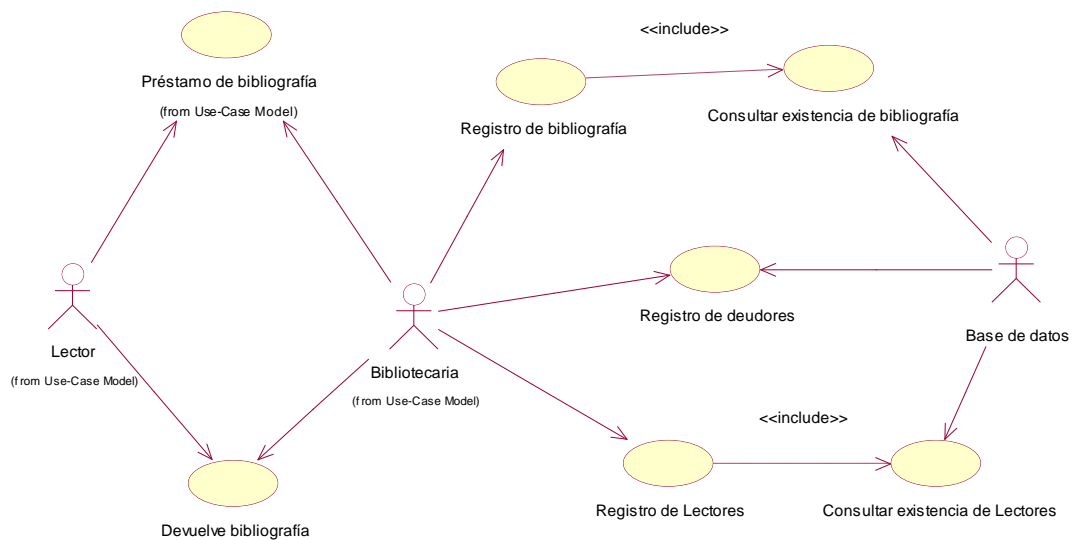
Préstamo de bibliografía
(from Use-Case Model)

<<include>>

Registro de bibliografía

Consultar existencia de bibliografía

Lector
(from Use-Case Model)

Bibliotecaria
(from Use-Case Model)

Registro de deudores

Base de datos

<<include>>

Devuelve bibliografía

Registro de Lectores

Consultar existencia de Lectores